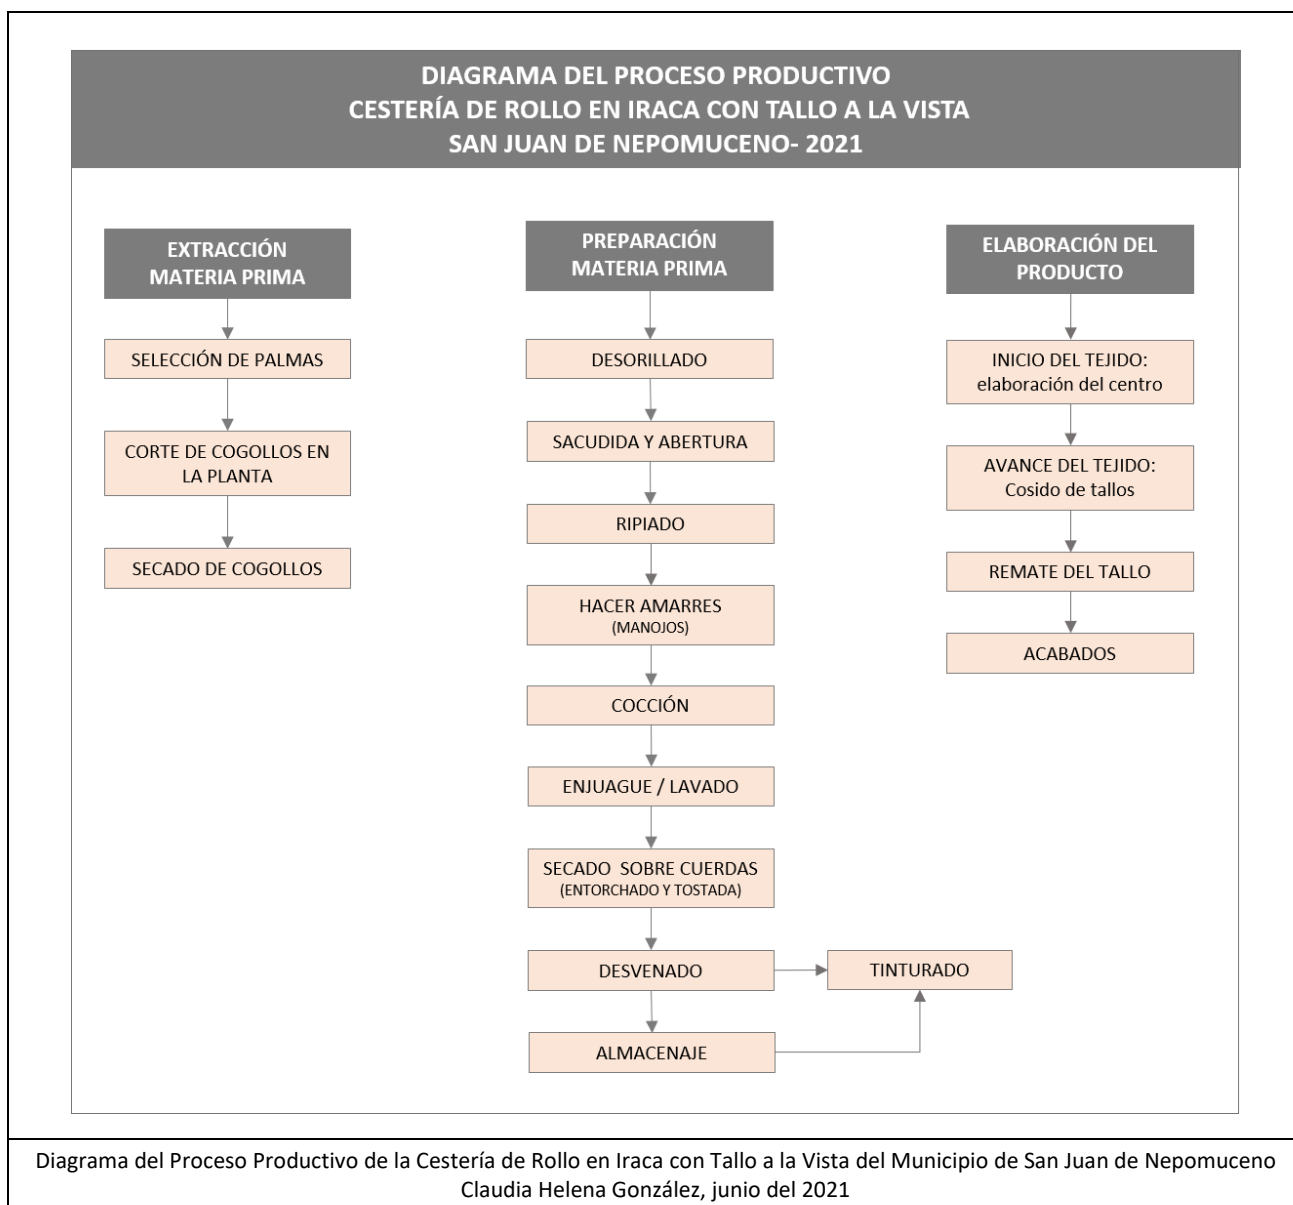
DIAGRAMA DEL PROCESO PRODUCTIVO
CESTERÍA DE ROLLO EN IRACA CON TALLO A LA VISTA
SAN JUAN DE NEPOMUCENO- 2021

EXTRACCIÓN MATERIA PRIMA

SELECCIÓN DE PALMAS

CORTE DE COGOLLOS EN LA PLANTA

SECADO DE COGOLLOS

PREPARACIÓN MATERIA PRIMA

DESORILLADO

SACUDIDA Y ABERTURA

RIPIADO

HACER AMARRES (MANOJOS)

COCCIÓN

ENJUAGUE / LAVADO

SECADO SOBRE CUERDAS (ENTORCHADO Y TOSTADA)

DESVENADO

TINTURADO

ALMACENAJE

ELABORACIÓN DEL PRODUCTO

INICIO DEL TEJIDO: elaboración del centro

AVANCE DEL TEJIDO: Cosido de tallos

REMATE DEL TALLO

ACABADOS

Diagrama del Proceso Productivo de la Cestería de Rollo en Iraca con Tallo a la Vista del Municipio de San Juan de Nepomuceno
Claudia Helena González, junio del 2021